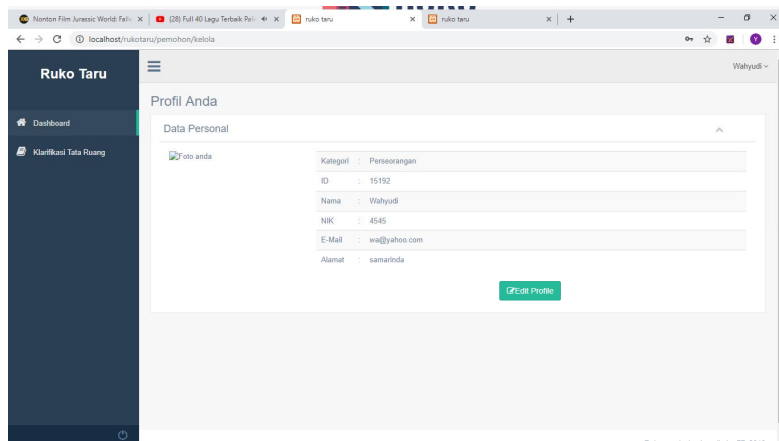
Nonton Film Jurassic World: Falle ×
(28) Full 40 Lagu Terbaik Pal ×
ruko taru ×
ruko taru ×
+

localhost/rukotaru/pemohon/kelola

Ruko Taru

Wahyudi

Dashboard
Klarifikasi Tata Ruang

Profil Anda

Data Personal

Foto anda

| | |
|---|---|
| Kategori | : Perseorangan |
| ID | : 15192 |
| Nama | : Wahyudi |
| NIK | : 4545 |
| E-Mail | : wa@yahoo.com |
| Alamat | : samarinda |

Edit Profile